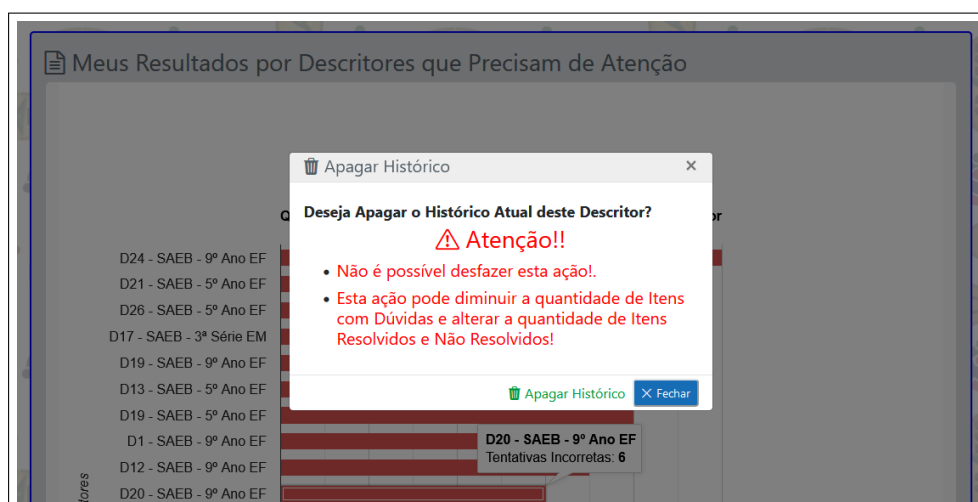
Meus Resultados por Descritores que Precisam de Atenção

Apagar Histórico ×

Deseja Apagar o Histórico Atual deste Descritor?

⚠ Atenção!!

- Não é possível desfazer esta ação!.
- Esta ação pode diminuir a quantidade de Itens com Dúvidas e alterar a quantidade de Itens Resolvidos e Não Resolvidos!

Apagar Histórico ✕ Fechar

Q

or

D24 - SAEB - 9º Ano EF
D21 - SAEB - 5º Ano EF
D26 - SAEB - 5º Ano EF
D17 - SAEB - 3ª Série EM
D19 - SAEB - 9º Ano EF
D13 - SAEB - 5º Ano EF
D19 - SAEB - 5º Ano EF
D1 - SAEB - 9º Ano EF
D12 - SAEB - 9º Ano EF
D20 - SAEB - 9º Ano EF

D20 - SAEB - 9º Ano EF
Tentativas Incorretas: 6

tores